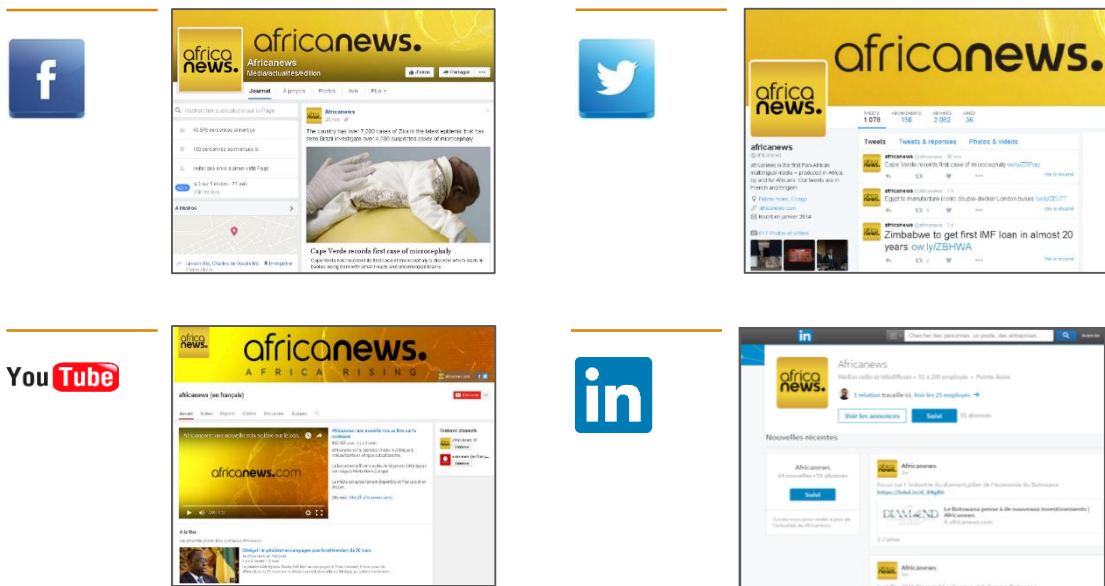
f

africa news. africanews.

Africanews
Média/actualité/édition

J'aime Partager ...

Journal À propos Photos Avis Plus

Rechercher publications sur la Page

Africanews

The country has over 7,000 cases of Zika in the latest epidemic that has seen Brazil investigate over 4,000 suspected cases of microcephaly

À propos

Cape Verde records first case of microcephaly

africa news. africanews.

TWEETS 1 078 ABONNEMENTS 156 ABONNÉS 2 092 J'AIME 36

africanews
@africanews

Tweets Tweets & réponses Photos & vidéos

africanews Cape Verde records first case of microcephaly ow.ly/ZDPqq

africanews Egypt to manufacture iconic double-decker London buses ow.ly/ZEJ7T

africanews Zimbabwe to get first IMF loan in almost 20 years ow.ly/ZBHWA

Pointe-Noire, Congo
africanews.com
Inscrit en janvier 2014

You Tube

africa news. africanews.
AFRICA RISING

africanews (en français)

Accueil Vidéos Playlists Chaînes Discussion À propos

africanews.com

À la Une

in

in

Africanews
Médias radio et télédiffusés • 51 à 200 employés • Pointe-Noire

2 relations travaille ici. Voir les 25 employés →

Voir les annonces Suivi

Nouvelles récentes

Africanews

Suivi

Africanews

Le Botswana pense à de nouveaux investissements | Africanews

Africanews